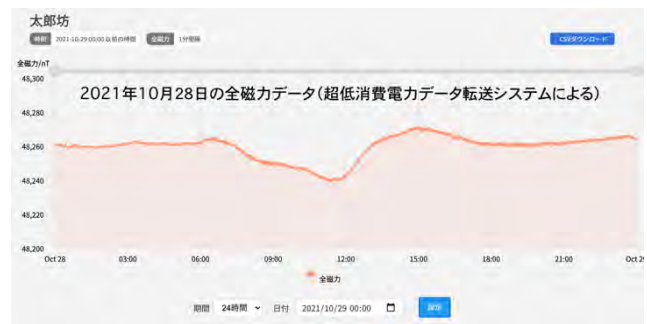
太郎坊

時刻 2021-10-29 00:00 以前の時間 全磁力 1分間隔

CSVダウンロード

全磁力/nT

2021年10月28日の全磁力データ（超低消費電力データ転送システムによる）

48,300
48,280
48,260
48,240
48,220
48,200

Oct 28 03:00 06:00 09:00 12:00 15:00 18:00 21:00 Oct 29

全磁力

期間 24時間 日付 2021/10/29 00:00 表示